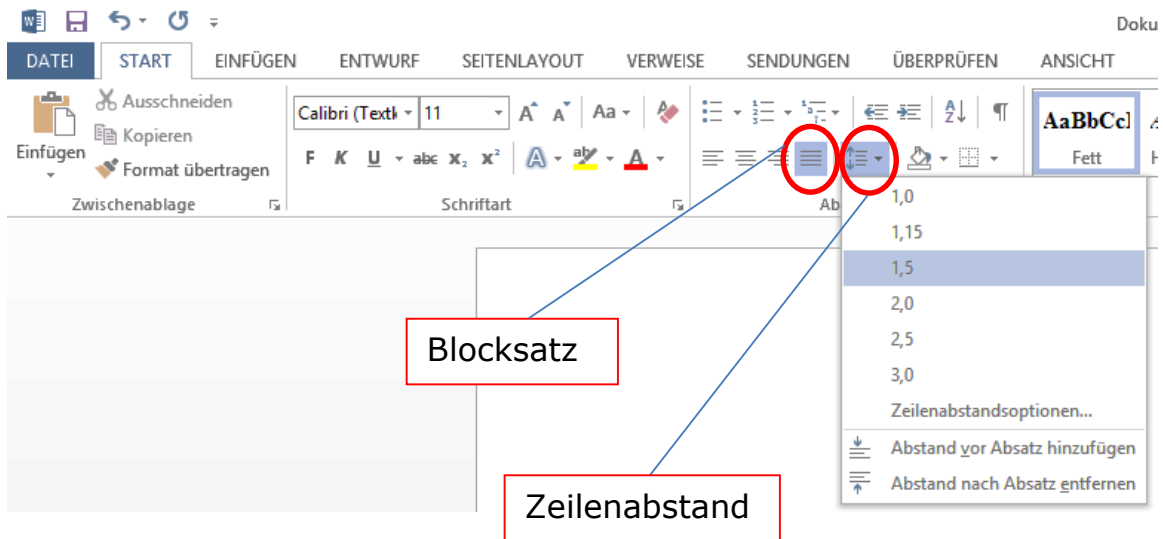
Doku

DATEI START EINFÜGEN ENTWURF SEITENLAYOUT VERWEISE SENDUNGEN ÜBERPRÜFEN ANSICHT

Einfügen
Ausschneiden
Kopieren
Format übertragen
Zwischenablage

Calibri (Textk 11
F K U abc $x_2$ $x^2$
Schriftart

Ab

AaBbCcI
Fett

1,0
1,15
1,5
2,0
2,5
3,0
Zeilenabstandsoptionen...
Abstand vor Absatz hinzufügen
Abstand nach Absatz entfernen

Blocksatz

Zeilenabstand